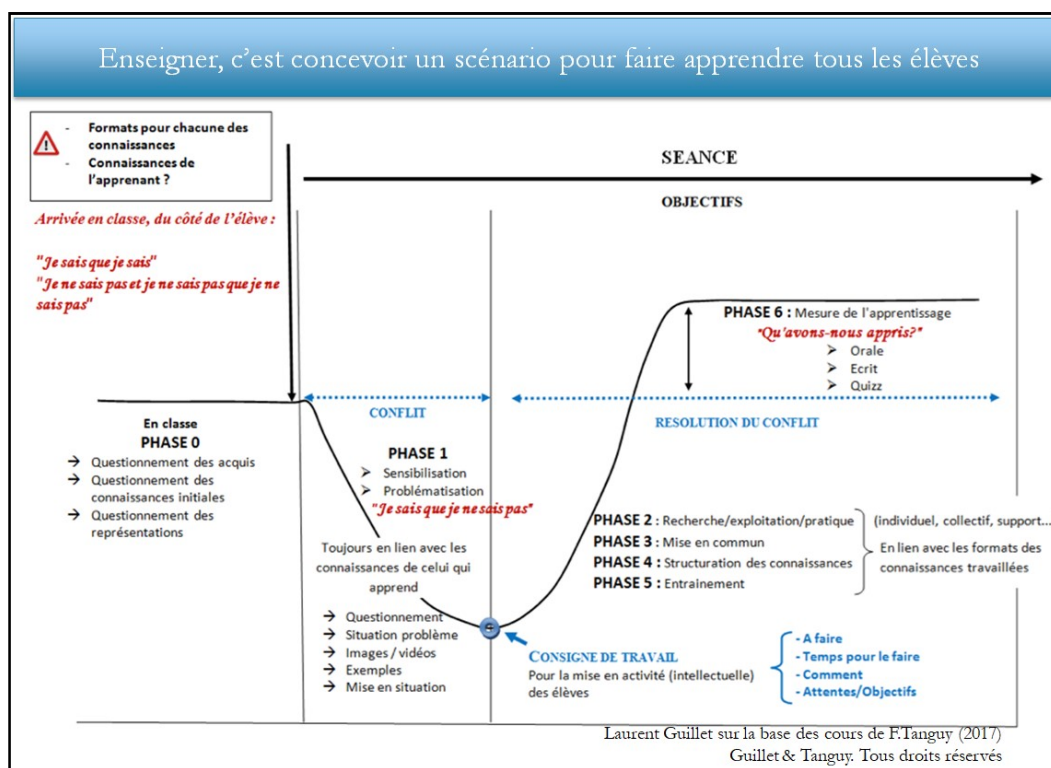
Enseigner, c'est concevoir un scénario pour faire apprendre tous les élèves

- Formats pour chacune des connaissances
- Connaissances de l'apprenant ?

SEANCE

OBJECTIFS

Arrivée en classe, du côté de l'élève :

"Je sais que je sais"
"Je ne sais pas et je ne sais pas que je ne sais pas"

PHASE 6 : Mesure de l'apprentissage
"Qu'avons-nous appris?"
➢ Orale
➢ Ecrit
➢ Quizz

CONFLIT

RESOLUTION DU CONFLIT

En classe
PHASE 0
→ Questionnement des acquis
→ Questionnement des connaissances initiales
→ Questionnement des représentations

PHASE 1
➢ Sensibilisation
➢ Problématisation
"Je sais que je ne sais pas"

PHASE 2 : Recherche/exploitation/pratique
PHASE 3 : Mise en commun
PHASE 4 : Structuration des connaissances
PHASE 5 : Entrainement

(individuel, collectif, support...
En lien avec les formats des connaissances travaillées

Toujours en lien avec les connaissances de celui qui apprend

→ Questionnement
→ Situation problème
→ Images / vidéos
→ Exemples
→ Mise en situation

CONSIGNE DE TRAVAIL
Pour la mise en activité (intellectuelle) des élèves

- A faire
- Temps pour le faire
- Comment
- Attentes/Objectifs

Laurent Guillet sur la base des cours de F.Tanguy (2017)
Guillet & Tanguy. Tous droits réservés